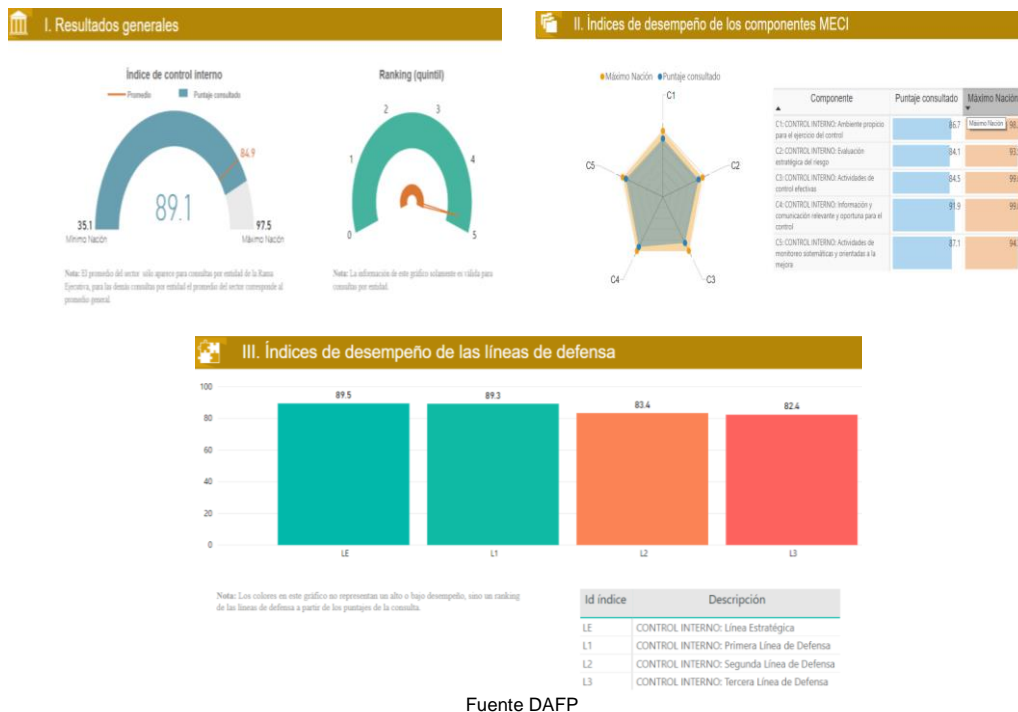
I. Resultados generales

Índice de control interno

Promedio Puntaje consultado

84.9

89.1

35.1
Mínimo Nación

97.5
Máximo Nación

Nota: El promedio del sector sólo aparece para consultas por entidad de la Rama Ejecutiva, para las demás consultas por entidad el promedio del sector corresponde al promedio general.

Ranking (quintil)

0 1 2 3 4 5

Nota: La información de este gráfico solamente es válida para consultas por entidad.

II. Índices de desempeño de los componentes MECI

Máximo Nación Puntaje consultado

C1 C2 C3 C4 C5

| Componente | Puntaje consultado | Máximo Nación |
|---|---|---|
| C1: CONTROL INTERNO: Ambiente propicio para el ejercicio del control | 86.7 | 90. |
| C2: CONTROL INTERNO: Evaluación estratégica del riesgo | 84.1 | 93. |
| C3: CONTROL INTERNO: Actividades de control efectivas | 84.5 | 99. |
| C4: CONTROL INTERNO: Información y comunicación relevante y oportuna para el control | 91.9 | 99. |
| C5: CONTROL INTERNO: Actividades de monitoreo sistemáticas y orientadas a la mejora | 87.1 | 94. |

Máximo Nación

III. Índices de desempeño de las líneas de defensa

100 80 60 40 20 0

89.5 89.3 83.4 82.4

LE L1 L2 L3

Nota: Los colores en este gráfico no representan un alto o bajo desempeño, sino un ranking de las líneas de defensa a partir de los puntajes de la consulta.

| Id índice | Descripción |
|---|---|
| LE | CONTROL INTERNO: Línea Estratégica |
| L1 | CONTROL INTERNO: Primera Línea de Defensa |
| L2 | CONTROL INTERNO: Segunda Línea de Defensa |
| L3 | CONTROL INTERNO: Tercera Línea de Defensa |

Fuente DAFP